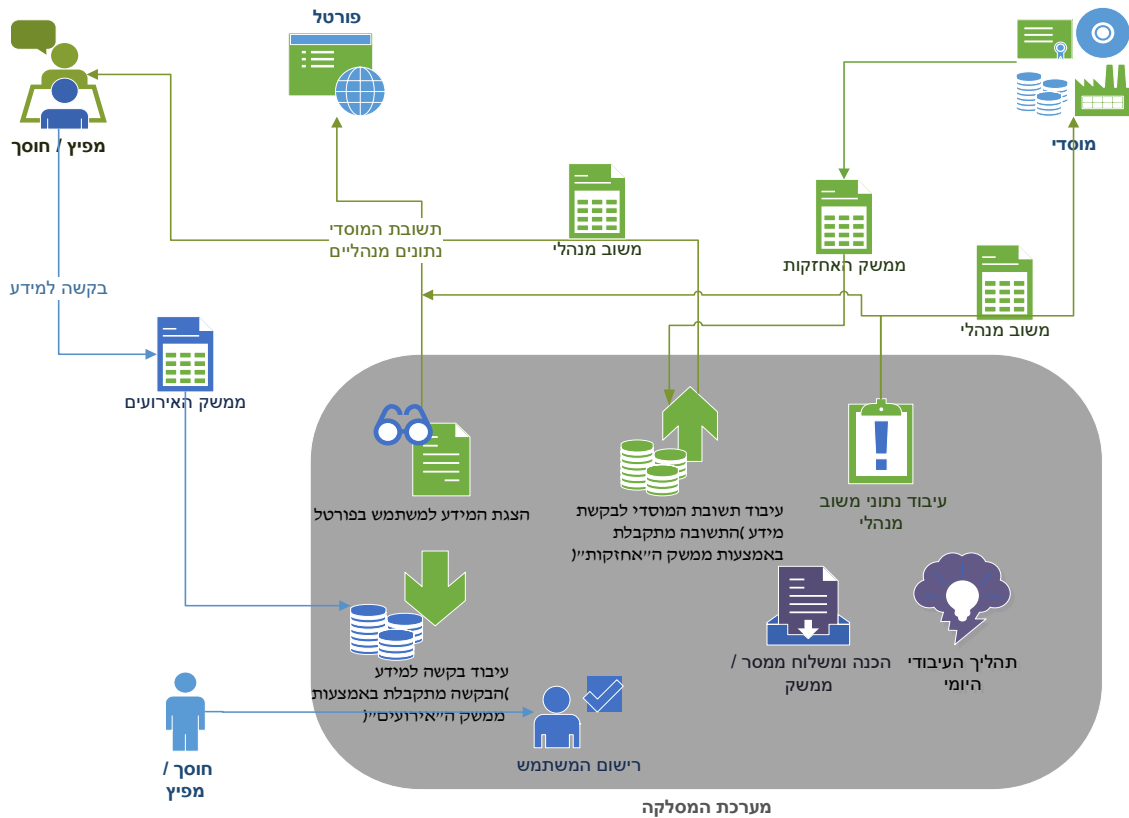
פורטל

מפיץ / חוסך

מוסדי

תשובת המוסדי
נתונים מנהליים

משוב מנהלי

ממשק האחזקות

משוב מנהלי

בקשה למידע

ממשק האירועים

הצגת המידע למשתמש בפורטל

עיבוד תשובת המוסדי לבקשת מידע )התשובה מתקבלת באמצעות ממשק ה״אחזקות״(

עיבוד נתוני משוב מנהלי

עיבוד בקשה למידע )הבקשה מתקבלת באמצעות ממשק ה״אירועים״(

הכנה ומשלוח ממסר / ממשק

תהליך העיבודי היומי

חוסך / מפיץ

רישום המשתמש

מערכת המסלקה